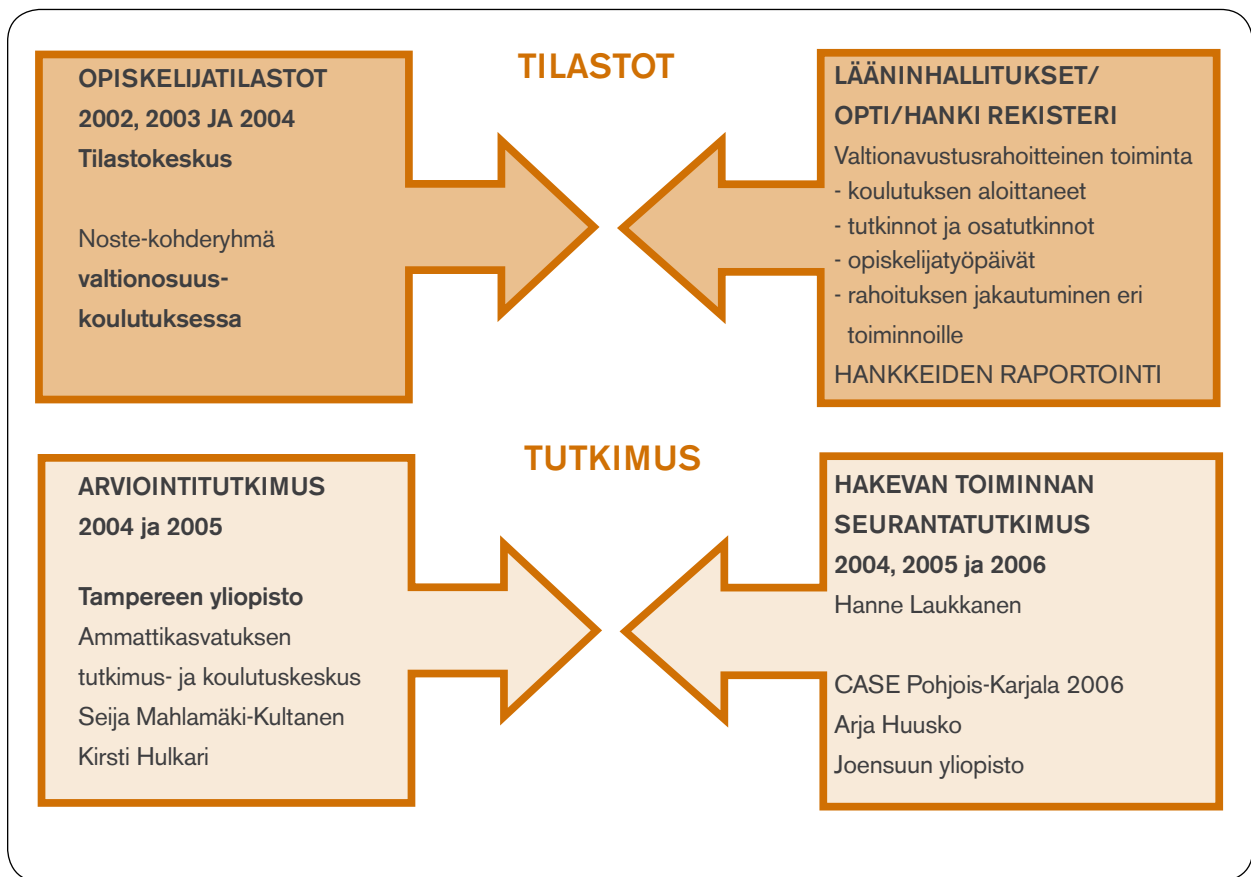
TILASTOT

OPISKELIJATILASTOT
2002, 2003 JA 2004
Tilastokeskus

Noste-kohderyhmä
valtionosuus-koulutuksessa

LÄÄNINHALLITUKSET/
OPTI/HANKI REKISTERI
Valtionavustusrahoitteinen toiminta
- koulutuksen aloittaneet
- tutkinnot ja osatutkinnot
- opiskelijatyöpäivät
- rahoituksen jakautuminen eri toiminnoille
HANKKEIDEN RAPORTOINTI

TUTKIMUS

ARVIOINTITUTKIMUS
2004 ja 2005

Tampereen yliopisto
Ammattikasvatuksen
tutkimus- ja koulutuskeskus
Seija Mahlamäki-Kultanen
Kirsti Hulkari

HAKEVAN TOIMINNAN
SEURANTATUTKIMUS
2004, 2005 ja 2006
Hanne Laukkanen

CASE Pohjois-Karjala 2006
Arja Huusko
Joensuun yliopisto